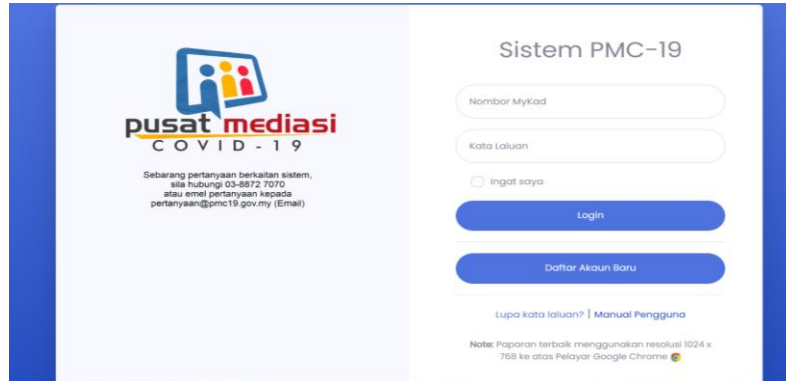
pusat mediasi
COVID-19

Sebarang pertanyaan berkaitan sistem, sila hubungi 03-8872 7070 atau emel pertanyaan kepada pertanyaan@pmc19.gov.my (Email)

Sistem PMC-19

Nombor MyKad

Kata Laluan

Ingat saya

Login

Daftar Akaun Baru

Lupa kata laluan? | Manual Pengguna

Note: Paparan terbaik menggunakan resolusi 1024 x 768 ke atas Pelayar Google Chrome